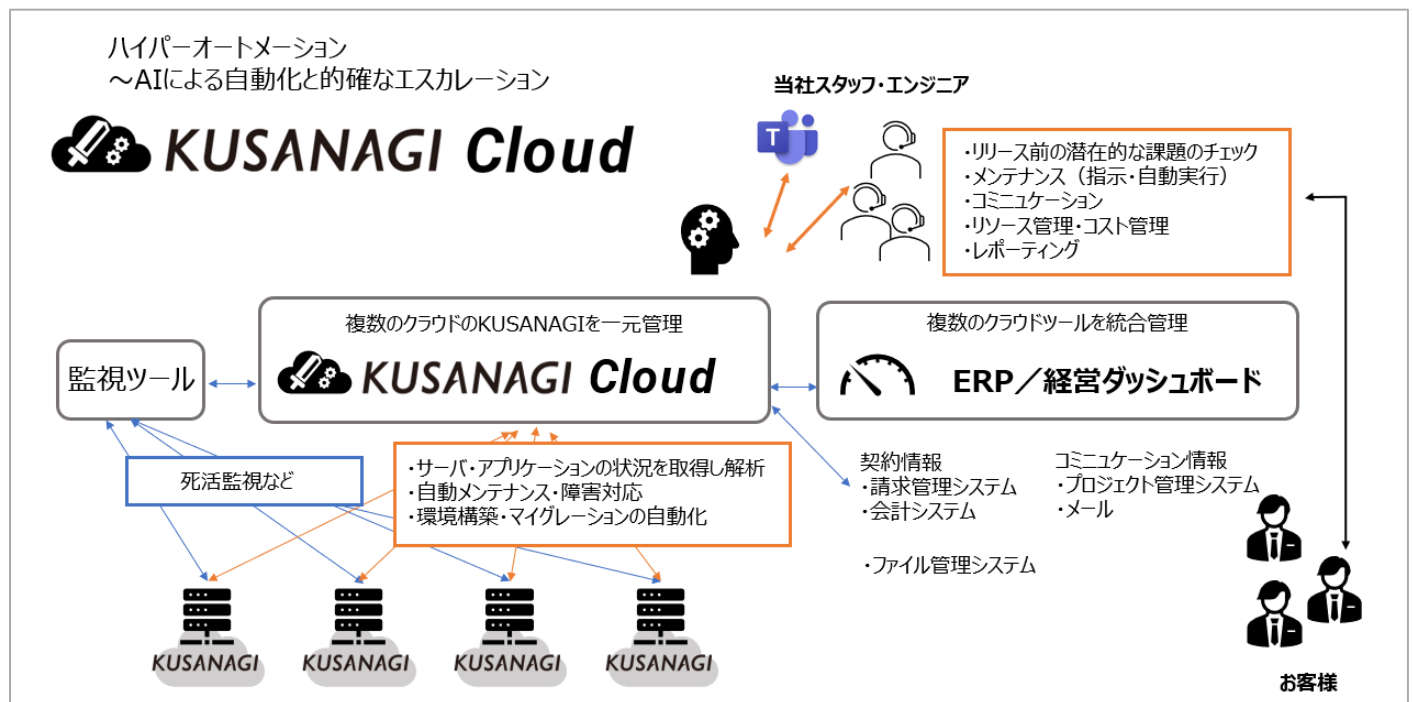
ハイパーオートメーション
～AIによる自動化と的確なエスカレーション

KUSANAGI Cloud

当社スタッフ・エンジニア

・リリース前の潜在的な課題のチェック
・メンテナンス（指示・自動実行）
・コミニュケーション
・リソース管理・コスト管理
・レポーティング

複数のクラウドのKUSANAGIを一元管理

KUSANAGI Cloud

複数のクラウドツールを統合管理

ERP／経営ダッシュボード

監視ツール

死活監視など

・サーバ・アプリケーションの状況を取得し解析
・自動メンテナンス・障害対応
・環境構築・マイグレーションの自動化

契約情報
・請求管理システム
・会計システム

コミニュケーション情報
・プロジェクト管理システム
・メール

・ファイル管理システム

KUSANAGI

KUSANAGI

KUSANAGI

KUSANAGI

お客様